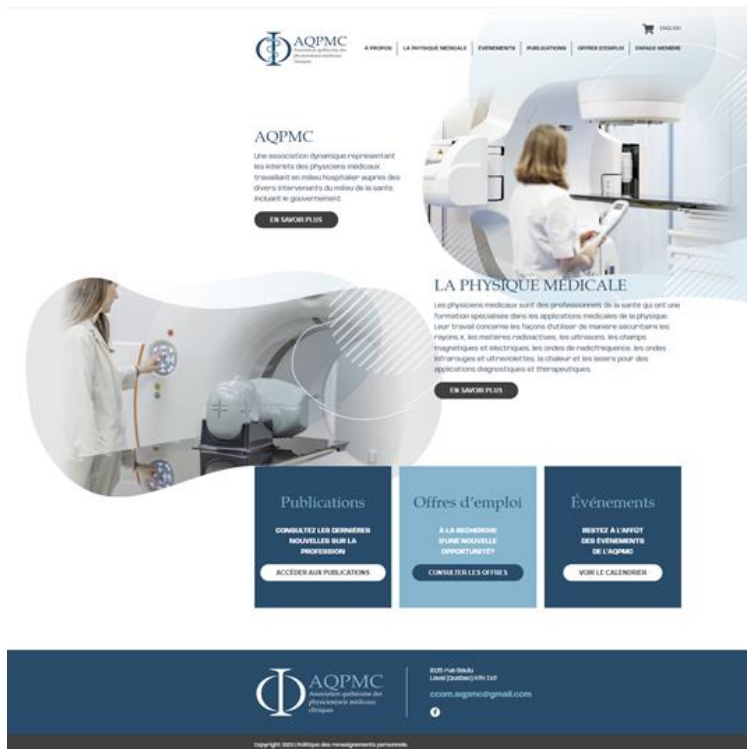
AQPMC
Association québécoise des physiciens médicaux cliniques

À PROPOS | LA PHYSIQUE MÉDICALE | ÉVÉNEMENTS | PUBLICATIONS | OFFRES D'EMPLOI | ESPACE MEMBRE

ENGLISH

AQPMC

Une association dynamique représentant les intérêts des physiciens médicaux travaillant en milieu hospitalier auprès des divers intervenants du milieu de la santé, incluant le gouvernement.

EN SAVOIR PLUS

LA PHYSIQUE MÉDICALE

Les physiciens médicaux sont des professionnels de la santé qui ont une formation spécialisée dans les applications médicales de la physique. Leur travail concerne les façons d'utiliser de manière sécuritaire les rayons X, les matières radioactives, les ultrasons, les champs magnétiques et électriques, les ondes de radiofréquence, les ondes infrarouges et ultraviolettes, la chaleur et les lasers pour des applications diagnostiques et thérapeutiques.

EN SAVOIR PLUS

Publications

CONSULTEZ LES DERNIÈRES NOUVELLES SUR LA PROFESSION

ACCÉDER AUX PUBLICATIONS

Offres d'emploi

À LA RECHERCHE D'UNE NOUVELLE OPPORTUNITÉ?

CONSULTER LES OFFRES

Événements

RESTEZ À L'AFFÛT DES ÉVÉNEMENTS DE L'AQPMC

VOIR LE CALENDRIER

AQPMC
Association québécoise des physiciens médicaux cliniques

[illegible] rue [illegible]
Laval (Québec) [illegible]

ccom.aqpmc@gmail.com

Copyright 2023 | Politique des renseignements personnels